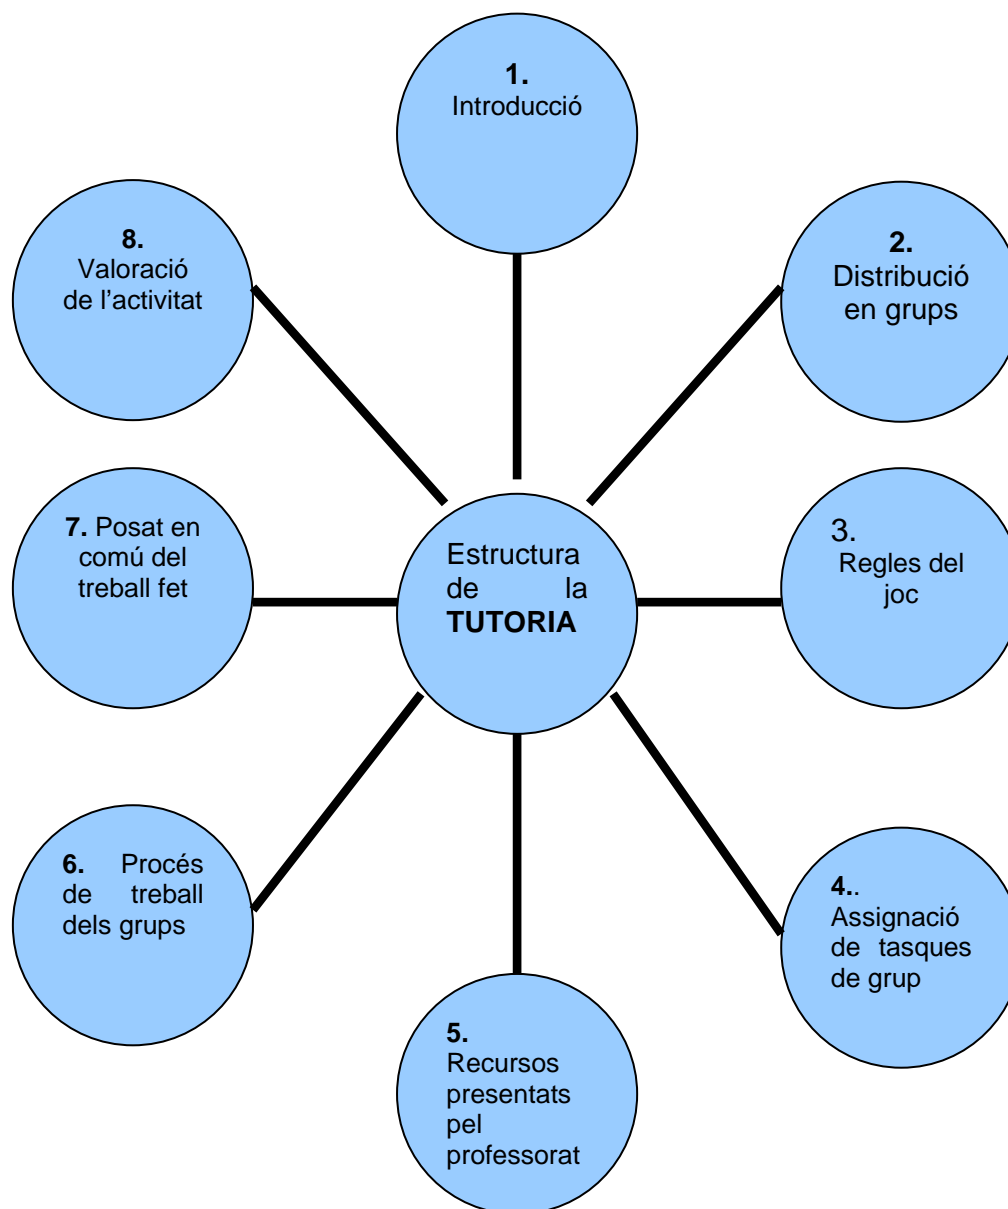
Estructura de la **TUTORIA**

**1.** Introducció

**2.** Distribució en grups

3. Regles del joc

**4.**. Assignació de tasques de grup

**5.** Recursos presentats pel professorat

**6.** Procés de treball dels grups

**7.** Posat en comú del treball fet

**8.** Valoració de l'activitat